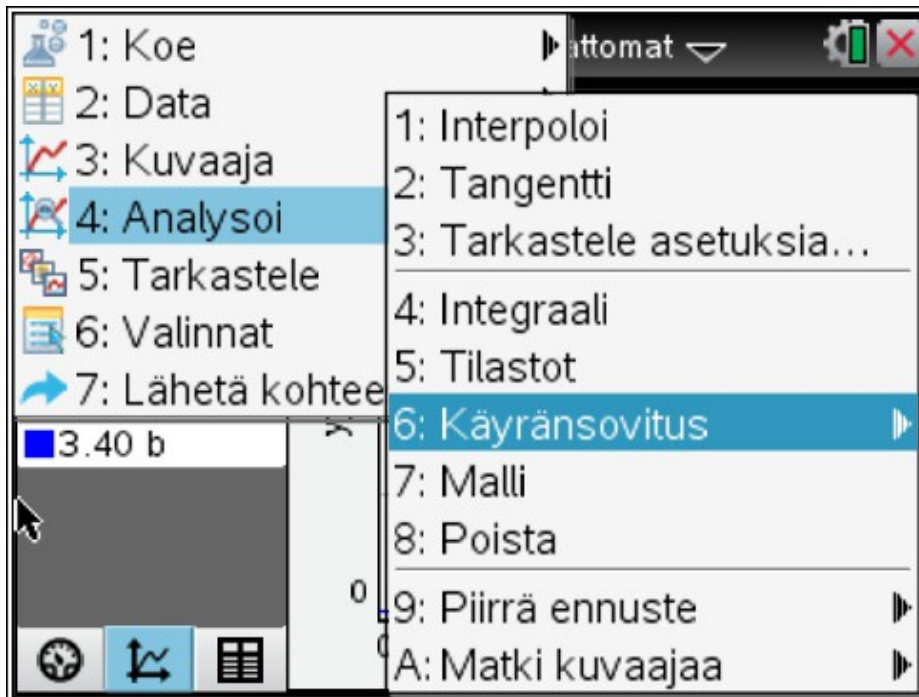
1: Koe
2: Data
3: Kuvaaja
4: Analysoi
5: Tarkastele
6: Valinnat
7: Lähetä kohtee

attomat

1: Interpoloi
2: Tangentti
3: Tarkastele asetuksia…
4: Integraali
5: Tilastot
6: Käyränsovitus
7: Malli
8: Poista
9: Piirrä ennuste
A: Matki kuvaajaa

3.40 b

0